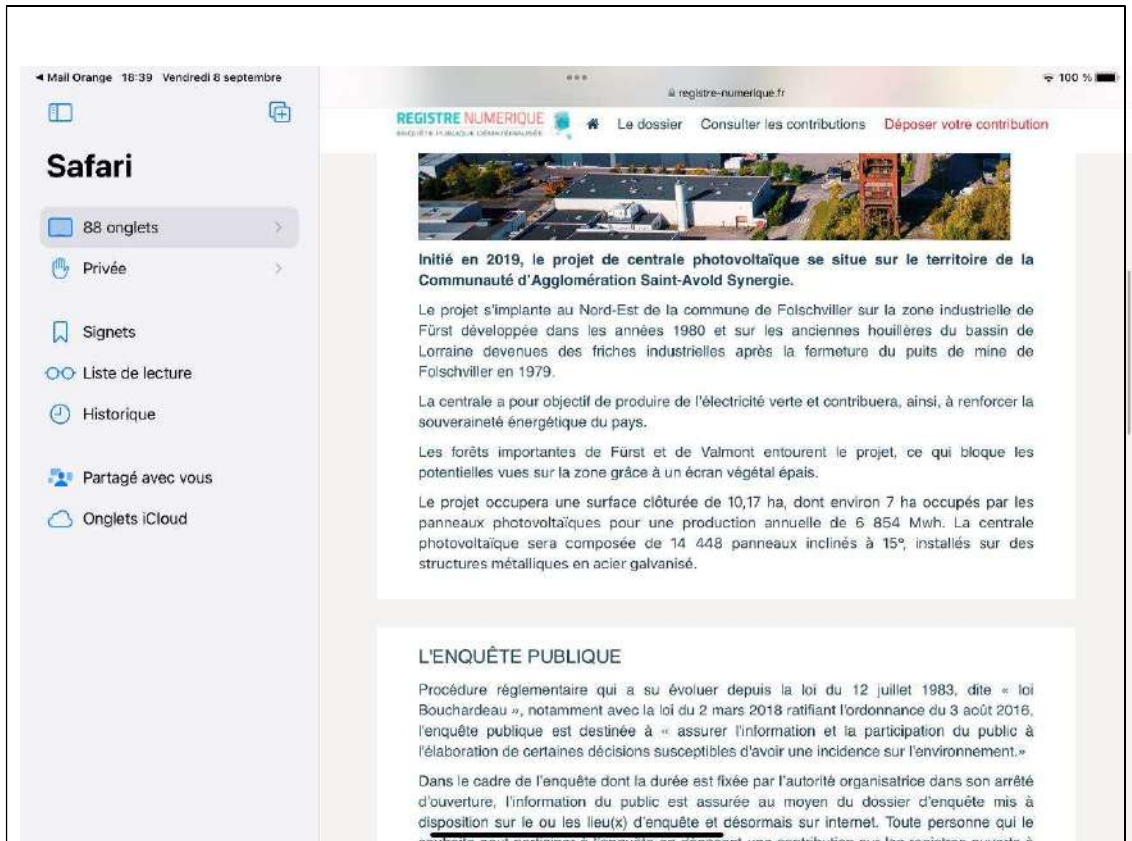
◂ Mail Orange 18:39 Vendredi 8 septembre

Safari

88 onglets

Privée

Signets

Liste de lecture

Historique

Partagé avec vous

Onglets iCloud

•••

registre-numerique.fr

100 %

REGISTRE NUMERIQUE
ENQUÊTE PUBLIQUE DÉMATÉRIALISÉE

Le dossier Consulter les contributions Déposer votre contribution

Initié en 2019, le projet de centrale photovoltaïque se situe sur le territoire de la Communauté d'Agglomération Saint-Avold Synergie.

Le projet s'implante au Nord-Est de la commune de Folschviller sur la zone industrielle de Fürst développée dans les années 1980 et sur les anciennes houillères du bassin de Lorraine devenues des friches industrielles après la fermeture du puits de mine de Folschviller en 1979.

La centrale a pour objectif de produire de l'électricité verte et contribuera, ainsi, à renforcer la souveraineté énergétique du pays.

Les forêts importantes de Fürst et de Valmont entourent le projet, ce qui bloque les potentielles vues sur la zone grâce à un écran végétal épais.

Le projet occupera une surface clôturée de 10,17 ha, dont environ 7 ha occupés par les panneaux photovoltaïques pour une production annuelle de 6 854 Mwh. La centrale photovoltaïque sera composée de 14 448 panneaux inclinés à 15°, installés sur des structures métalliques en acier galvanisé.

L'ENQUÊTE PUBLIQUE

Procédure réglementaire qui a su évoluer depuis la loi du 12 juillet 1983, dite « loi Bouchardeau », notamment avec la loi du 2 mars 2018 ratifiant l'ordonnance du 3 août 2016, l'enquête publique est destinée à « assurer l'information et la participation du public à l'élaboration de certaines décisions susceptibles d'avoir une incidence sur l'environnement.»

Dans le cadre de l'enquête dont la durée est fixée par l'autorité organisatrice dans son arrêté d'ouverture, l'information du public est assurée au moyen du dossier d'enquête mis à disposition sur le ou les lieu(x) d'enquête et désormais sur internet. Toute personne qui le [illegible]